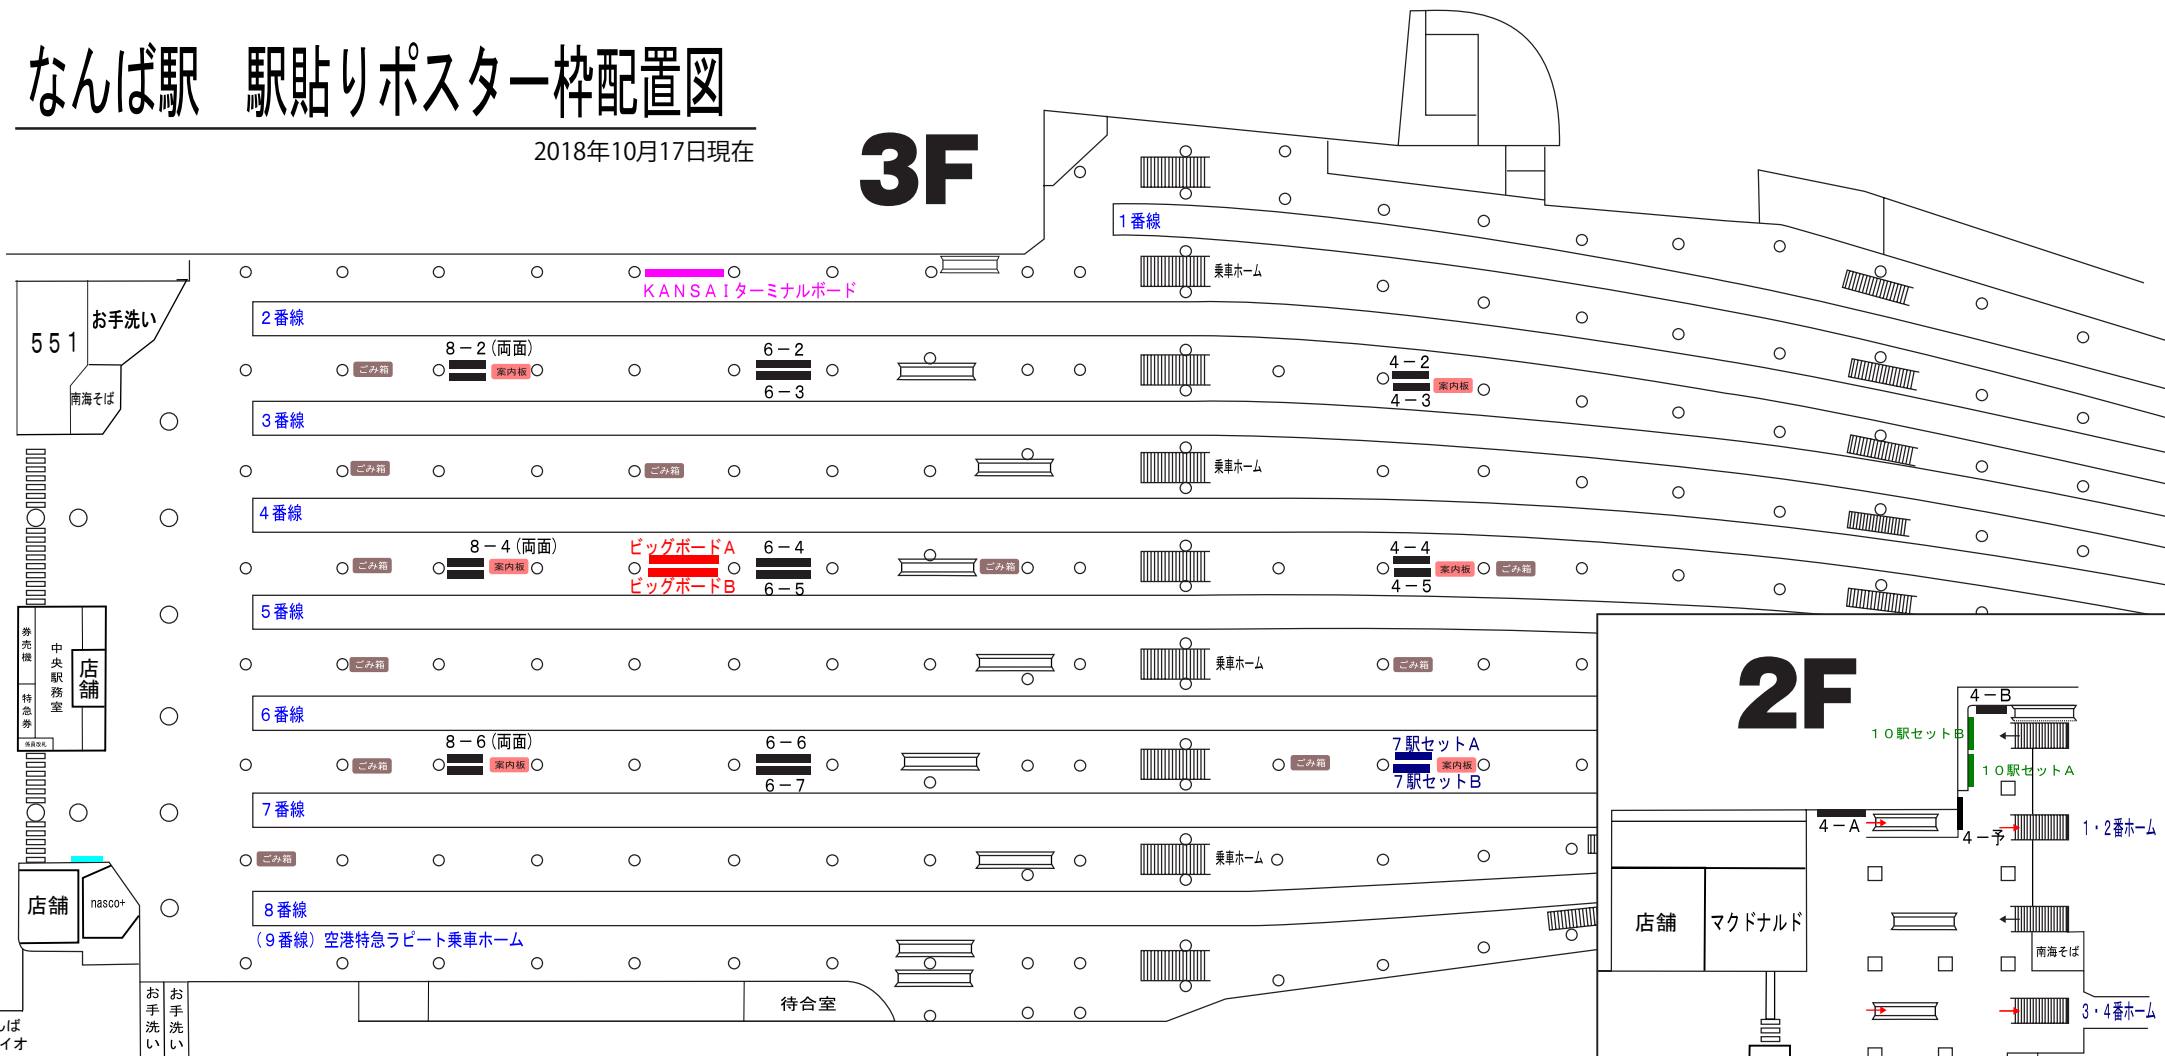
なんば駅　駅貼りポスター枠配置図

2018年10月17日現在

3F

1番線

乗車ホーム

KANSAIターミナルボード

551

お手洗い

南海そば

2番線

8－2（両面）

ごみ箱

案内板

6－2

6－3

4－2

案内板

4－3

3番線

ごみ箱

ごみ箱

乗車ホーム

4番線

8－4（両面）

ごみ箱

案内板

ビッグボードA

ビッグボードB

6－4

6－5

ごみ箱

4－4

案内板

ごみ箱

4－5

5番線

券売機

特急券

中央駅務室

店舗

ごみ箱

乗車ホーム

ごみ箱

6番線

8－6（両面）

ごみ箱

案内板

6－6

6－7

ごみ箱

7駅セットA

案内板

7駅セットB

7番線

ごみ箱

乗車ホーム

店舗

nasco+

8番線

（9番線）空港特急ラピート乗車ホーム

お手洗い

お手洗い

待合室

ば

イオ

2F

4－B

10駅セットB

10駅セットA

4－A

4－予

1・2番ホーム

店舗

マクドナルド

南海そば

3・4番ホーム